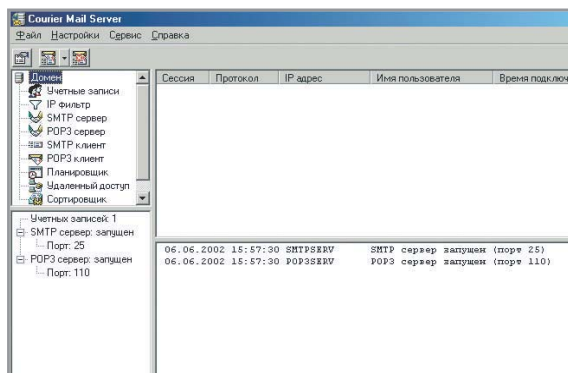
Courier Mail Server

Файл Настройки Сервис Справка

Домен
Учетные записи
IP фильтр
SMTP сервер
POP3 сервер
SMTP клиент
POP3 клиент
Планировщик
Удаленный доступ
Сортировщик

Учетных записей: 1
SMTP сервер: запущен
Порт: 25
POP3 сервер: запущен
Порт: 110

| Сессия | Протокол | IP адрес | Имя пользователя | Время подключ |
|---|---|---|---|---|

06.06.2002 15:57:30 SMTPSERV SMTP сервер запущен (порт 25)
06.06.2002 15:57:30 POP3SERV POP3 сервер запущен (порт 110)